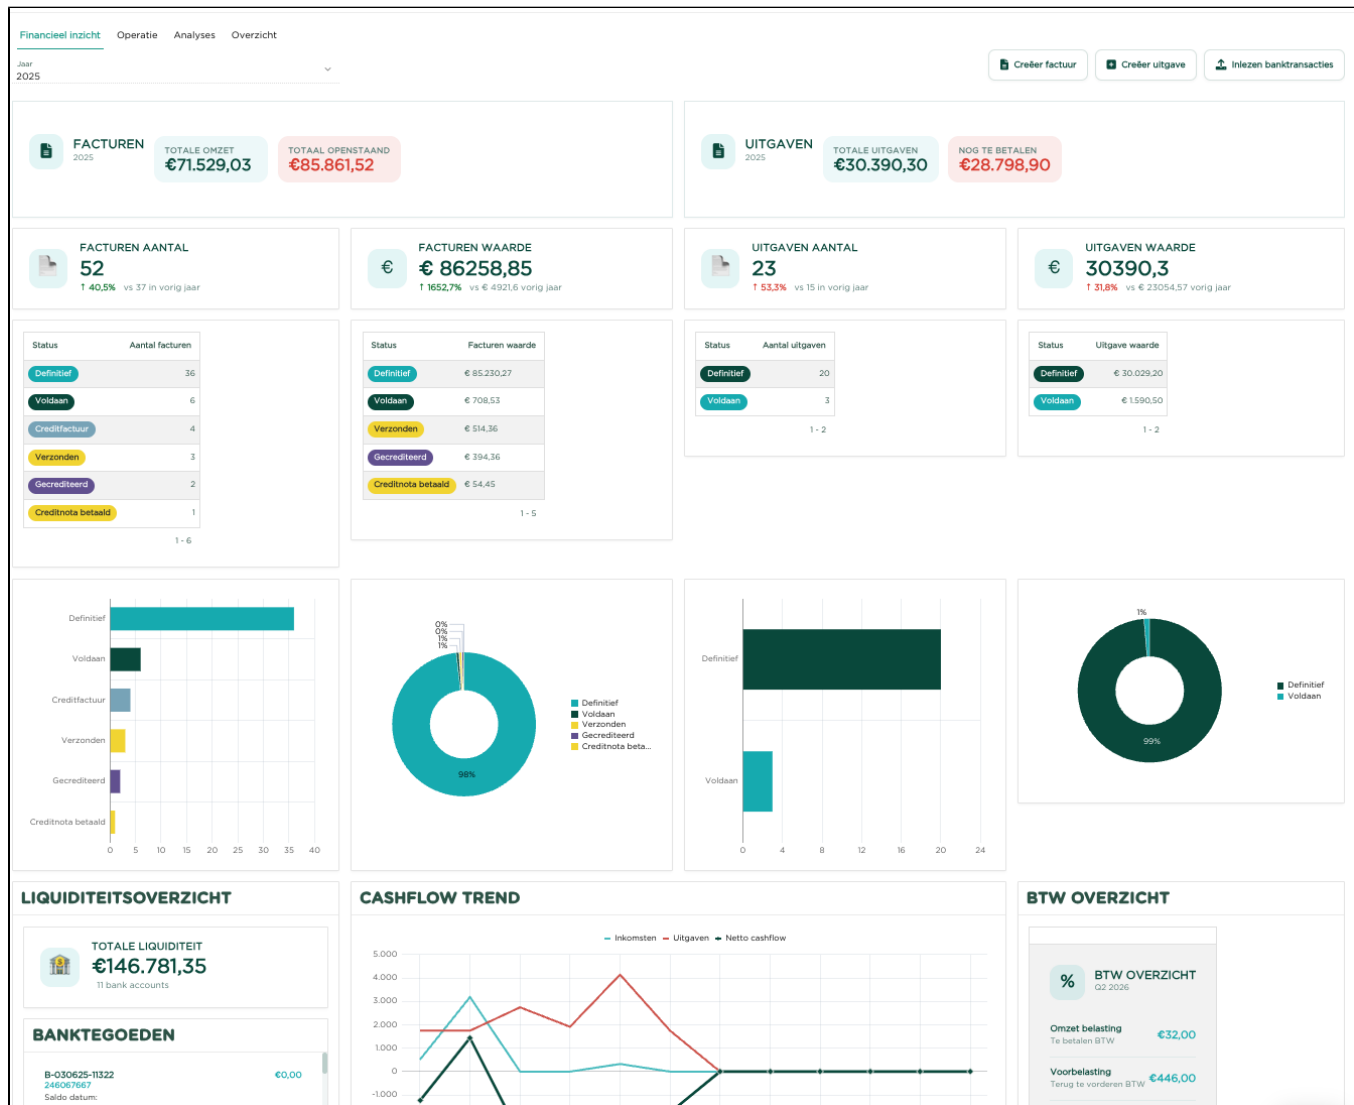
Financieel inzicht Operatie Analyses Overzicht

Jaar
2025

Creëer factuur Creëer uitgave Inlezen banktransacties

FACTUREN
2025
TOTALE OMZET
€71.529,03
TOTAAL OPENSTAAND
€85.861,52

UITGAVEN
2025
TOTALE UITGAVEN
€30.390,30
NOG TE BETALEN
€28.798,90

FACTUREN AANTAL
52
↑ 40,5% vs 37 in vorig jaar

FACTUREN WAARDE
€ 86258,85
↑ 1652,7% vs € 4921,6 vorig jaar

UITGAVEN AANTAL
23
↑ 53,3% vs 15 in vorig jaar

UITGAVEN WAARDE
30390,3
↑ 31,8% vs € 23054,57 vorig jaar

| Status | Aantal facturen |
|---|---|
| Definitief | 36 |
| Voldaan | 6 |
| Creditfactuur | 4 |
| Verzonden | 3 |
| Gecrediteerd | 2 |
| Creditnota betaald | 1 |

1 - 6

| Status | Facturen waarde |
|---|---|
| Definitief | € 85.230,27 |
| Voldaan | € 708,53 |
| Verzonden | € 514,36 |
| Gecrediteerd | € 394,36 |
| Creditnota betaald | € 54,45 |

1 - 5

| Status | Aantal uitgaven |
|---|---|
| Definitief | 20 |
| Voldaan | 3 |

1 - 2

| Status | Uitgave waarde |
|---|---|
| Definitief | € 30.029,20 |
| Voldaan | € 1.590,50 |

1 - 2

Definitief
Voldaan
Creditfactuur
Verzonden
Gecrediteerd
Creditnota betaald
0 5 10 15 20 25 30 35 40

0%
0%
1%
1%
98%
Definitief
Voldaan
Verzonden
Gecrediteerd
Creditnota beta...

Definitief
Voldaan
0 4 8 12 16 20 24

1%
99%
Definitief
Voldaan

LIQUIDITEITSOVERZICHT

TOTALE LIQUIDITEIT
€146.781,35
11 bank accounts

BANKTEGOEDEN

B-030625-11322
246067667
Saldo datum:
€0,00

CASHFLOW TREND

Inkomsten Uitgaven Netto cashflow
5.000
4.000
3.000
2.000
1.000
0
-1.000

BTW OVERZICHT

BTW OVERZICHT
Q2 2026

Omzet belasting
Te betalen BTW
€32,00

Voorbelasting
Terug te vorderen BTW
€446,00